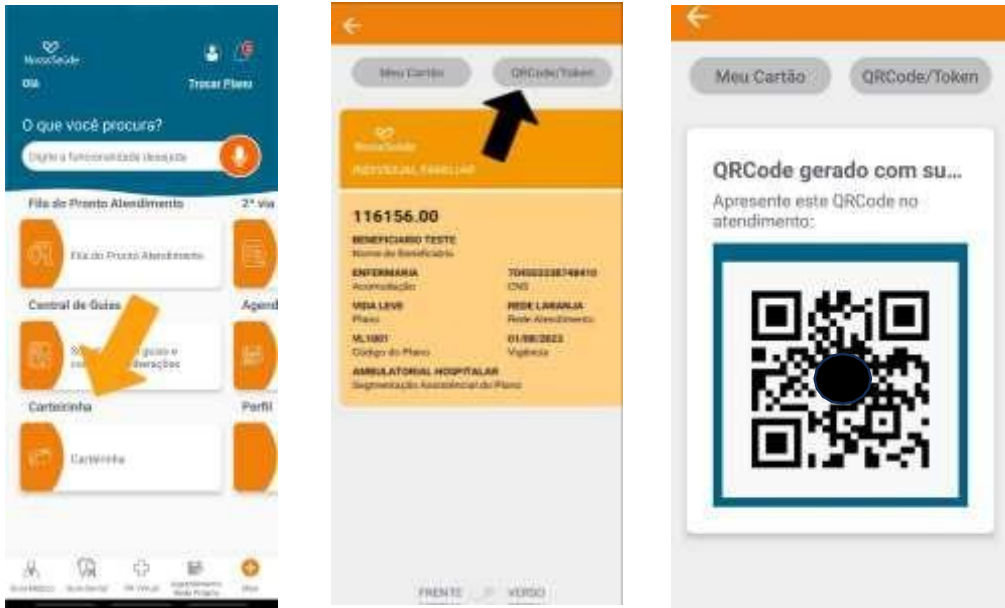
NossaSaúde

Olá

Trocar Plano

O que você procura?

Digite a funcionalidade desejada

Fila do Pronto Atendimento

2ª via

Fila do Pronto Atendimento

Central de Guias

Agend

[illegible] guias e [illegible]rações

Carteirinha

Perfil

Carteirinha

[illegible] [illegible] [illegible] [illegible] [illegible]

Meu Cartão

QRCode/Token

NossaSaúde

INDIVIDUAL FAMILIAR

116156.00

BENEFICIARIO TESTE

Nome do Beneficiário

ENFERMARIA

Acomodação

704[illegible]

CNS

VIDA LEVE

Plano

REDE LARANJA

Rede Atendimento

VL1001

Código do Plano

01/08/2022

Vigência

AMBULATORIAL HOSPITALAR

Segmentação Assistencial do Plano

FRENTE

VERSO

Meu Cartão

QRCode/Token

QRCode gerado com su...

Apresente este QRCode no atendimento: